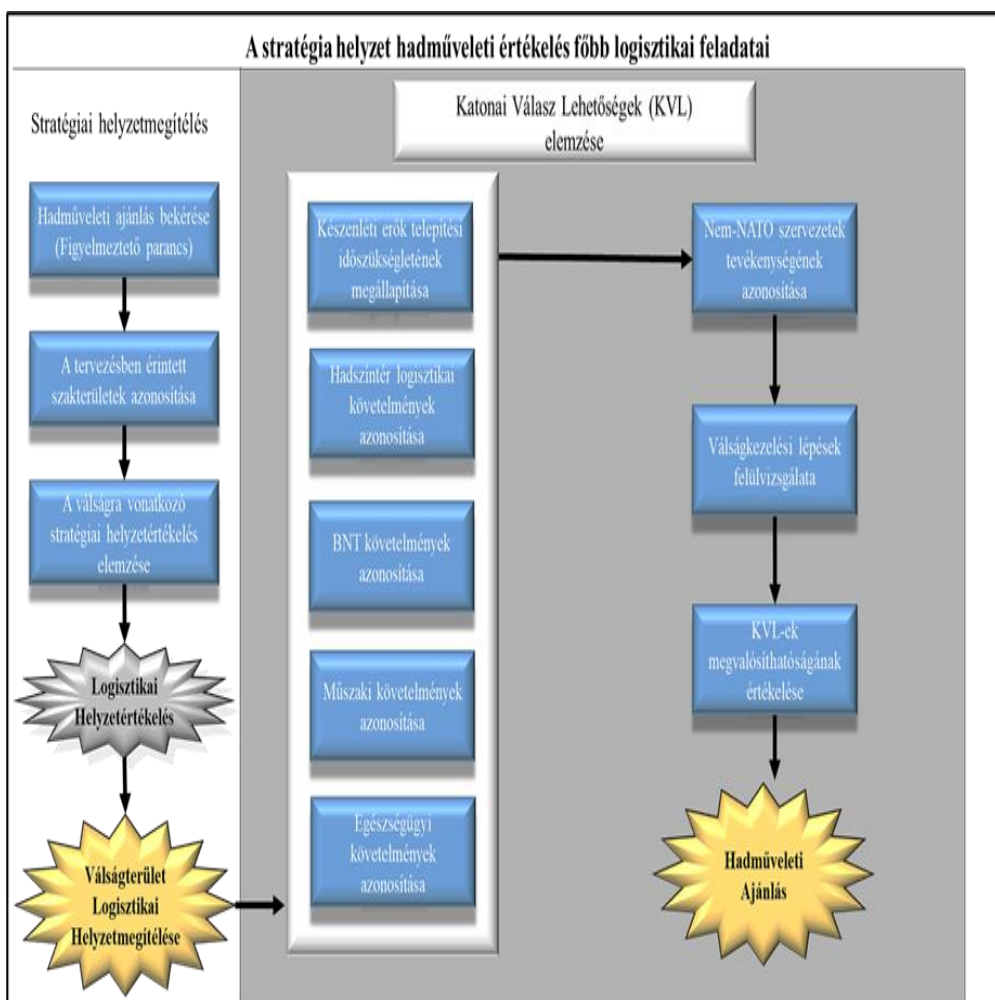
A stratégia helyzet hadműveleti értékelés főbb logisztikai feladatai

Stratégiai helyzetmegítélés

Hadműveleti ajánlás bekérése (Figyelmeztető parancs)

A tervezésben érintett szakterületek azonosítása

A válságra vonatkozó stratégiai helyzetértékelés elemzése

Logisztikai Helyzetértékelés

Válságterület Logisztikai Helyzetmegítélése

Katonai Válasz Lehetőségek (KVL) elemzése

Készenléti erők telepítési időszükségletének megállapítása

Hadszíntér logisztikai követelmények azonosítása

BNT követelmények azonosítása

Műszaki követelmények azonosítása

Egészségügyi követelmények azonosítása

Nem-NATO szervezetek tevékenységének azonosítása

Válságkezelési lépések felülvizsgálata

KVL-ek megvalósíthatóságának értékelése

Hadműveleti Ajánlás